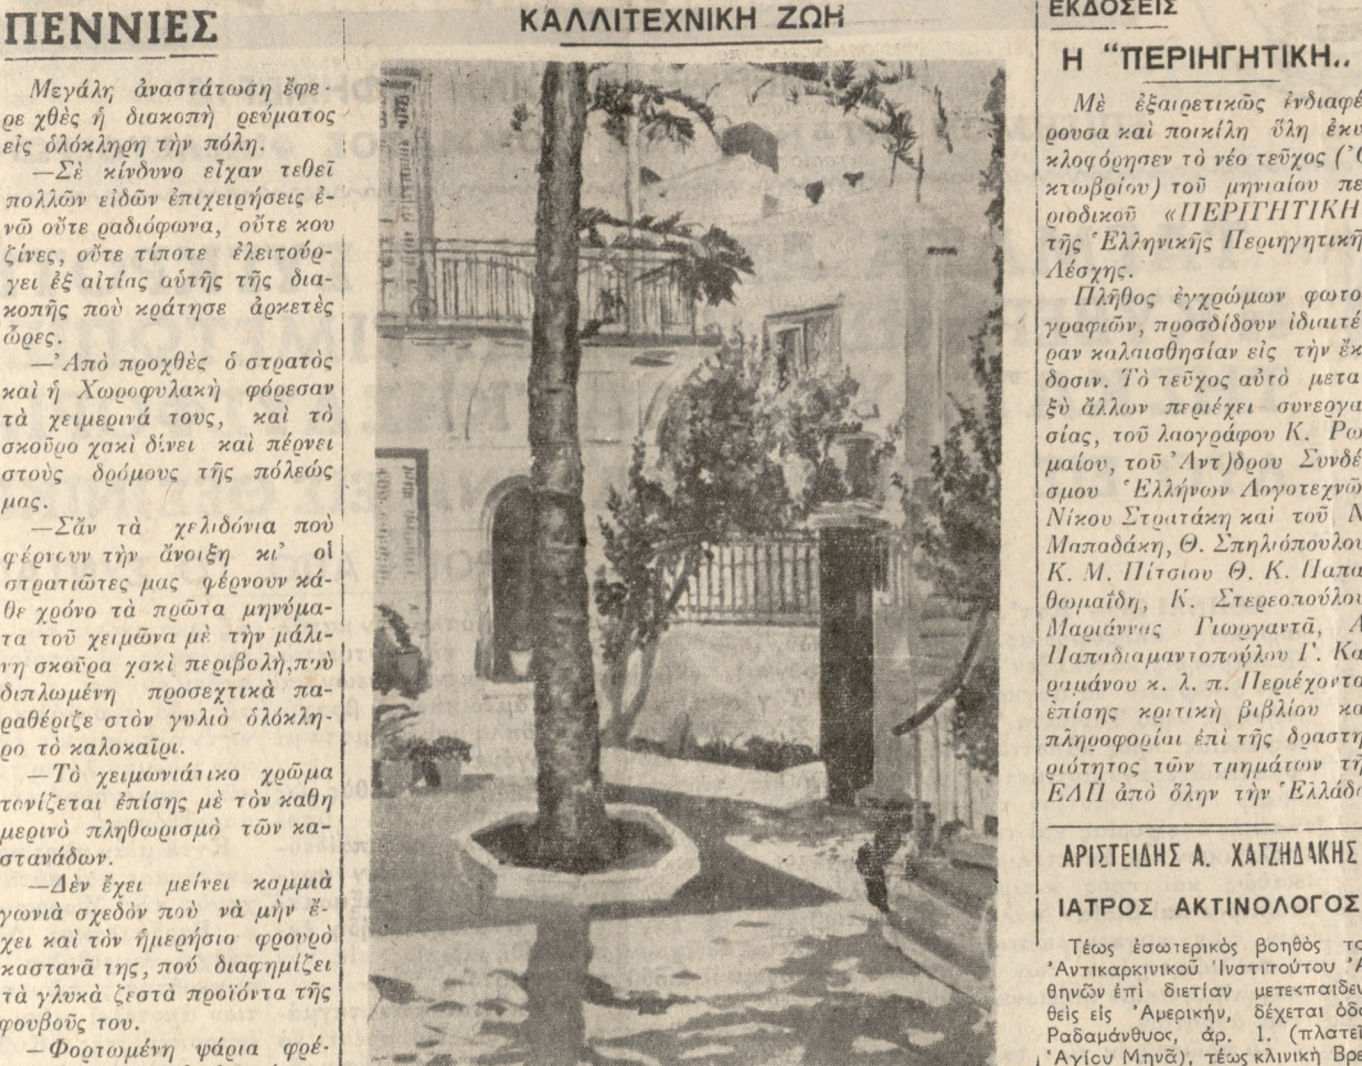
ΠΕΝΝΙΕΣ

Μεγάλη ἀναστάτωση ἔφερε χθὲς ἡ διακοπὴ ρεύματος εἰς ὁλόκληρη τὴν πόλη.

—Σὲ κίνδυνο εἶχαν τεθεῖ πολλῶν εἰδῶν ἐπιχειρήσεις ἐνῶ οὔτε ραδιόφωνα, οὔτε κουζίνες, οὔτε τίποτε ἐλειτούργει ἐξ αἰτίας αὐτῆς τῆς διακοπῆς ποὺ κράτησε ἀρκετὲς ὧρες.

—Ἀπὸ προχθὲς ὁ στρατὸς καὶ ἡ Χωροφυλακὴ φόρεσαν τὰ χειμερινά τους, καὶ τὸ σκοῦρο χακὶ δίνει καὶ πέρνει στοὺς δρόμους τῆς πόλεώς μας.

—Σὰν τὰ χελιδόνια ποὺ φέρνουν τὴν ἄνοιξη κι' οἱ στρατιῶτες μας φέρνουν κάθε χρόνο τὰ πρῶτα μηνύματα τοῦ χειμῶνα μὲ τὴν μάλλινη σκοῦρα χακὶ περιβολή, ποὺ διπλωμένη προσεχτικὰ παραθέριζε στὸν γυλιὸ ὁλόκληρο τὸ καλοκαῖρι.

—Τὸ χειμωνιάτικο χρῶμα τονίζεται ἐπίσης μὲ τὸν καθημερινὸ πληθωρισμὸ τῶν καστανάδων.

—Δὲν ἔχει μείνει καμμιὰ γωνιὰ σχεδὸν ποὺ νὰ μὴν ἔχει καὶ τὸν ἡμερήσιο φρουρὸ καστανᾶ της, ποὺ διαφημίζει τὰ γλυκὰ ζεστὰ προϊόντα τῆς φουβοῦς του.

—Φορτωμένη ψάρια φρέ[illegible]

ΚΑΛΛΙΤΕΧΝΙΚΗ ΖΩΗ

ΕΚΔΟΣΕΙΣ

Η "ΠΕΡΙΗΓΗΤΙΚΗ..

Μὲ ἐξαιρετικῶς ἐνδιαφέρουσα καὶ ποικίλη ὕλη ἐκυκλοφόρησεν τὸ νέο τεῦχος (Ὀ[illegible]κτωβρίου) τοῦ μηνιαίου περιοδικοῦ «ΠΕΡΙΗΓΗΤΙΚΗ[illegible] τῆς Ἑλληνικῆς Περιηγητικῆ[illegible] Λέσχης.

Πλῆθος ἐγχρώμων φωτογραφιῶν, προσδίδουν ἰδιαιτέ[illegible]ραν καλαισθησίαν εἰς τὴν ἔκδοσιν. Τὸ τεῦχος αὐτὸ μεταξὺ ἄλλων περιέχει συνεργασίας, τοῦ λαογράφου Κ. Ρωμαίου, τοῦ Ἀντ)δρου Συνδέσμου Ἑλλήνων Λογοτεχνῶ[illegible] Νίκου Στρατάκη καὶ τοῦ Μ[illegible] Μαπαδάκη, Θ. Σπηλιόπουλο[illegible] Κ. Μ. Πίτσιου Θ. Κ. Παπα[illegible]θωμαΐδη, Κ. Στερεοπούλου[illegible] Μαριάννας Γιωργαντᾶ, Α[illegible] Παπαδιαμαντοπούλου Γ. Κα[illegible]ραμάνου κ. λ. π. Περιέχοντα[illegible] ἐπίσης κριτικὴ βιβλίου κα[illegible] πληροφορίαι ἐπὶ τῆς δραστη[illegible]ριότητος τῶν τμημάτων τῆ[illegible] ΕΛΠ ἀπὸ ὅλην τὴν Ἑλλάδ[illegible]

ΑΡΙΣΤΕΙΔΗΣ Α. ΧΑΤΖΗΔΑΚΗΣ

ΙΑΤΡΟΣ ΑΚΤΙΝΟΛΟΓΟΣ

Τέως ἐσωτερικὸς βοηθὸς το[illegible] Ἀντικαρκινικοῦ Ἰνστιτούτου Ἀ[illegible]θηνῶν ἐπὶ διετίαν μετεκπαιδευ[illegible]θεὶς εἰς Ἀμερικήν, δέχεται ὁδ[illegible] Ραδαμάνθυος, ἀρ. 1. (πλατεῖ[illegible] Ἁγίου Μηνᾶ), τέως κλινικὴ Βρε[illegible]